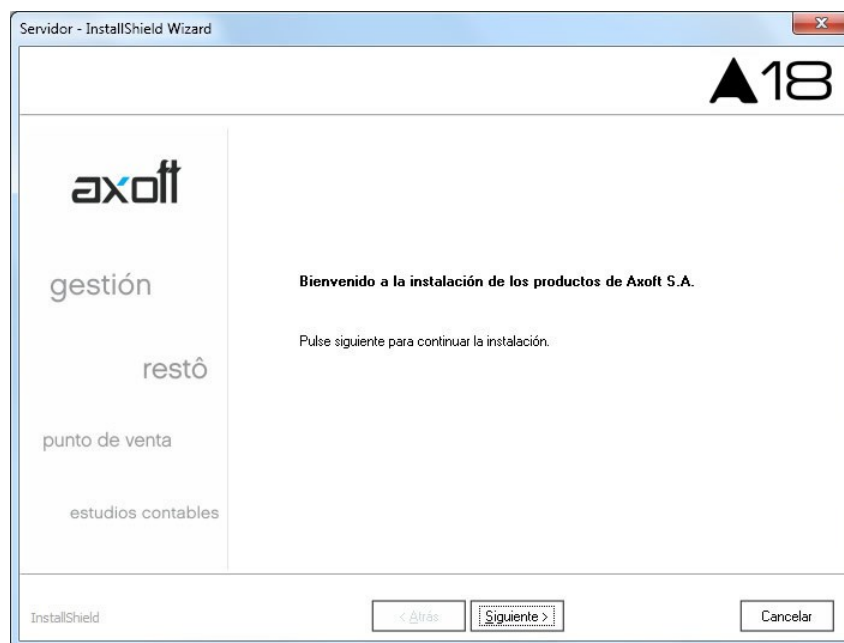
Servidor - InstallShield Wizard

A18

axoft

gestión

restô

punto de venta

estudios contables

Bienvenido a la instalación de los productos de Axoft S.A.

Pulse siguiente para continuar la instalación.

InstallShield

< Atrás

Siguiente >

Cancelar